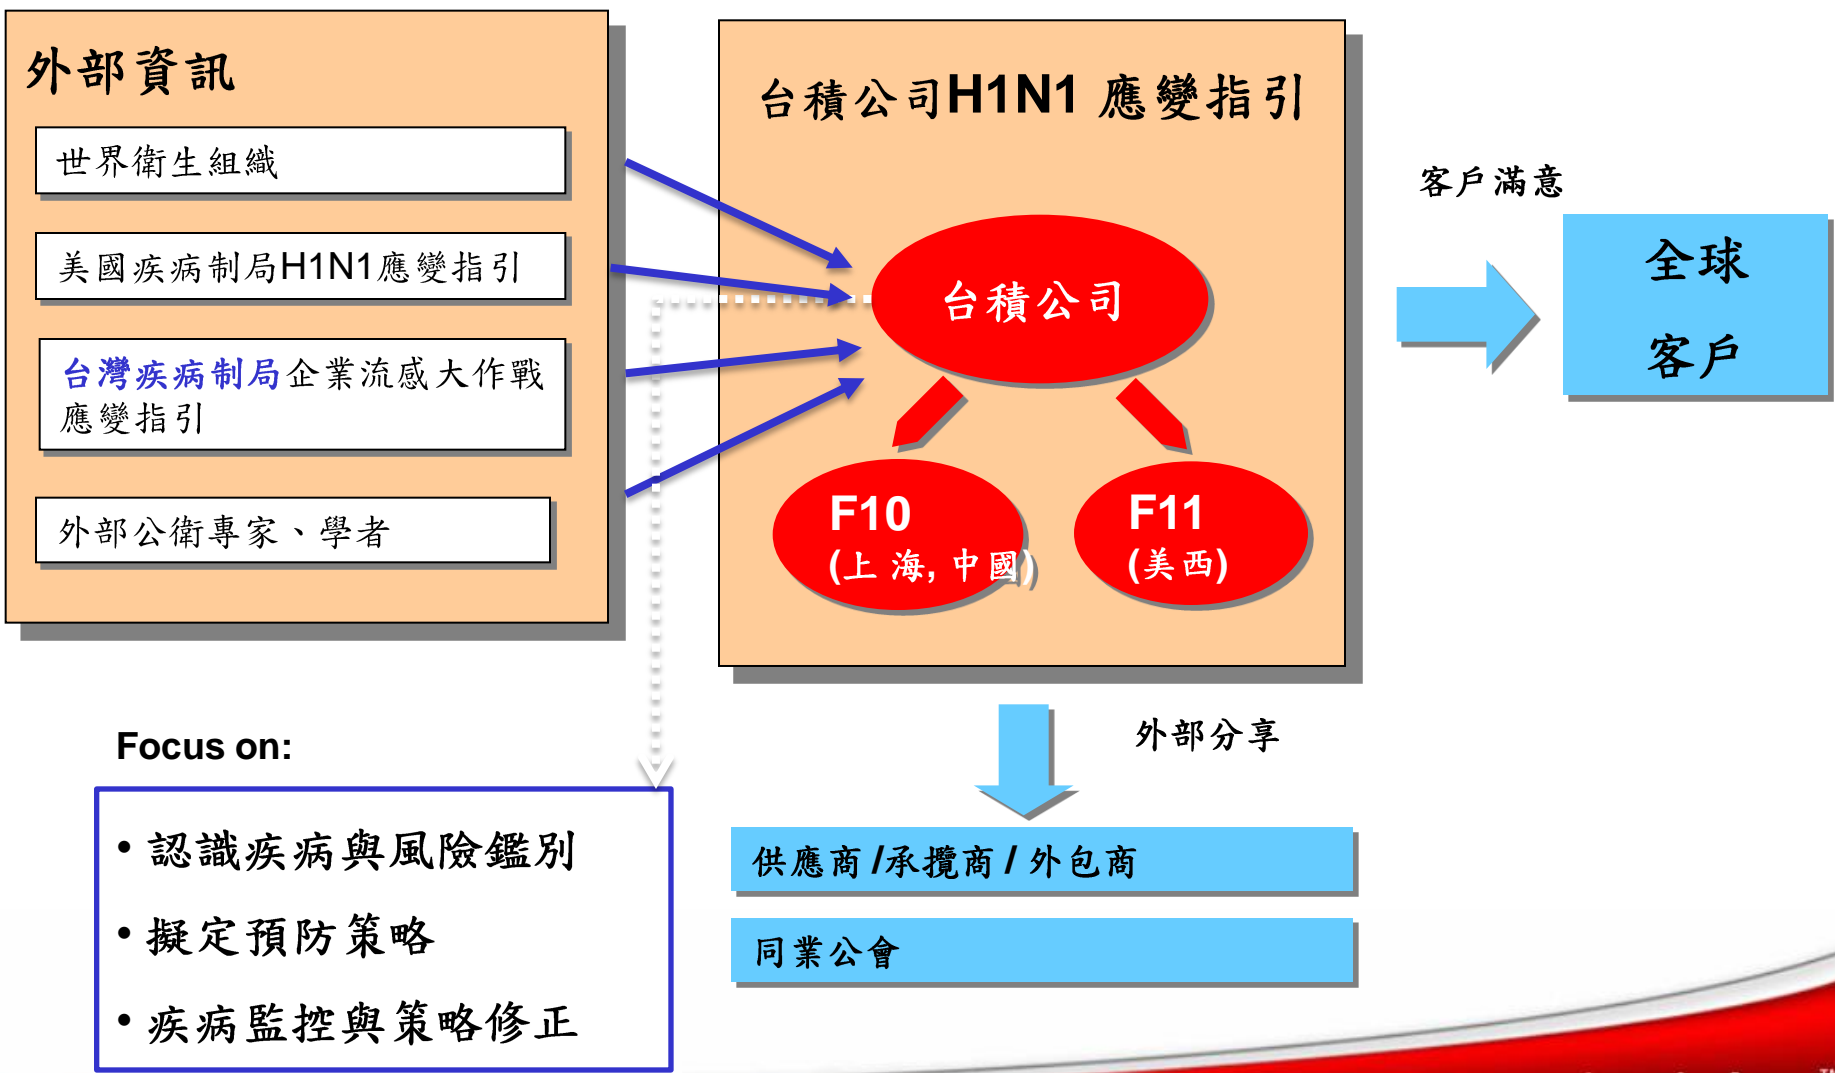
外部資訊

世界衛生組織

美國疾病制局H1N1應變指引

台灣疾病制局企業流感大作戰應變指引

外部公衛專家、學者

台積公司H1N1 應變指引

台積公司

F10
(上 海, 中 國)

F11
(美 西)

客戶滿意

全球
客戶

Focus on:

• 認識疾病與風險鑑別
• 擬定預防策略
• 疾病監控與策略修正

外部分享

供應商 /承攬商 / 外包商

同業公會